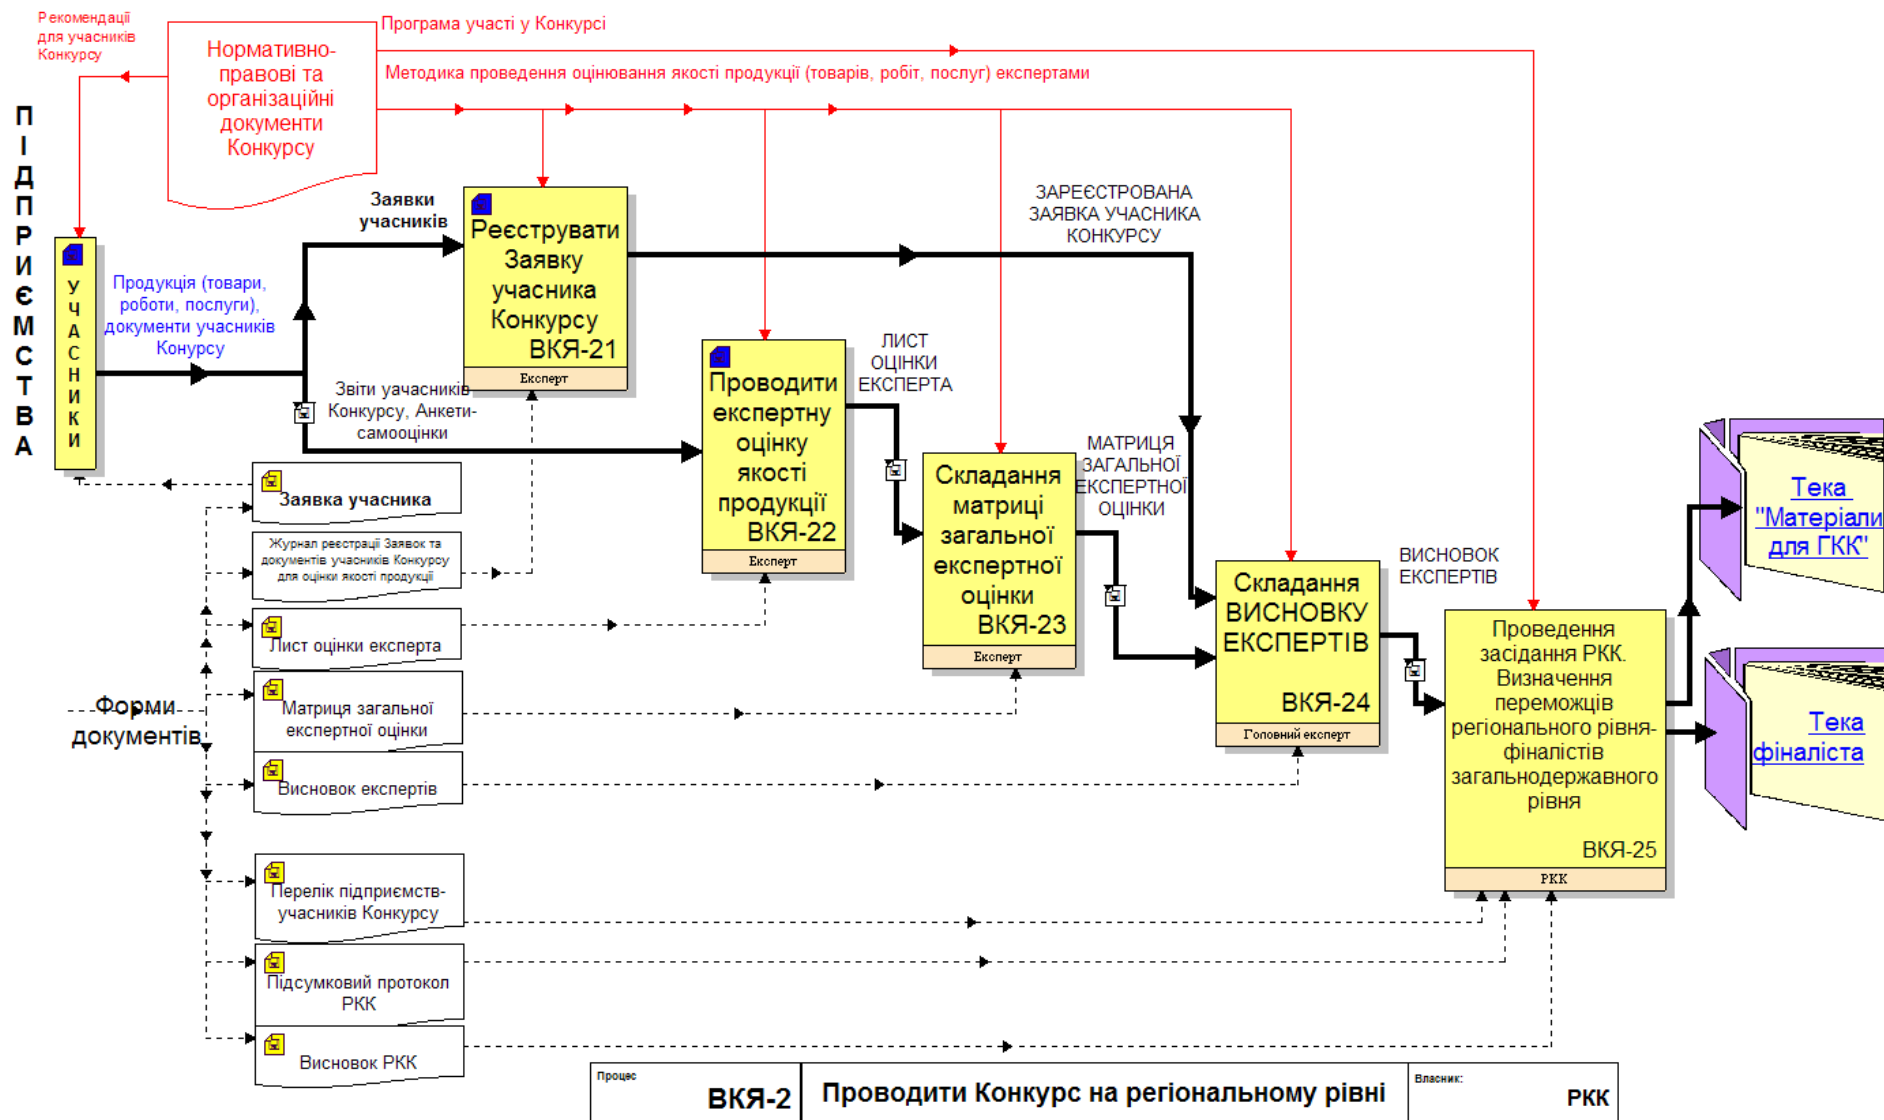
Рекомендації для учасників Конкурсу

Нормативно-правові та організаційні документи Конкурсу

Програма участі у Конкурсі

Методика проведення оцінювання якості продукції (товарів, робіт, послуг) експертами

П І Д П Р И Є М С Т В А

У Ч А С Н И К И

Продукція (товари, роботи, послуги), документи учасників Конурсу

Заявки учасників

Реєструвати Заявку учасника Конкурсу ВКЯ-21

Експерт

Звіти учасників Конкурсу, Анкети-самооцінки

ЗАРЕЄСТРОВАНА ЗАЯВКА УЧАСНИКА КОНКУРСУ

Проводити експертну оцінку якості продукції ВКЯ-22

Експерт

ЛИСТ ОЦІНКИ ЕКСПЕРТА

Складання матриці загальної експертної оцінки ВКЯ-23

Експерт

МАТРИЦЯ ЗАГАЛЬНОЇ ЕКСПЕРТНОЇ ОЦІНКИ

Складання ВИСНОВКУ ЕКСПЕРТІВ ВКЯ-24

Головний експерт

ВИСНОВОК ЕКСПЕРТІВ

Проведення засідання РКК. Визначення переможців регіонального рівня-фіналістів загальнодержавного рівня ВКЯ-25

РКК

Тека "Матеріали для ГКК"

Тека фіналіста

Заявка учасника

Журнал реєстрації Заявок та документів учасників Конкурсу для оцінки якості продукції

Лист оцінки експерта

Форми документів

Матриця загальної експертної оцінки

Висновок експертів

Перелік підприємств-учасників Конкурсу

Підсумковий протокол РКК

Висновок РКК

| Процес ВКЯ-2 | Проводити Конкурс на регіональному рівні | Власник: РКК |